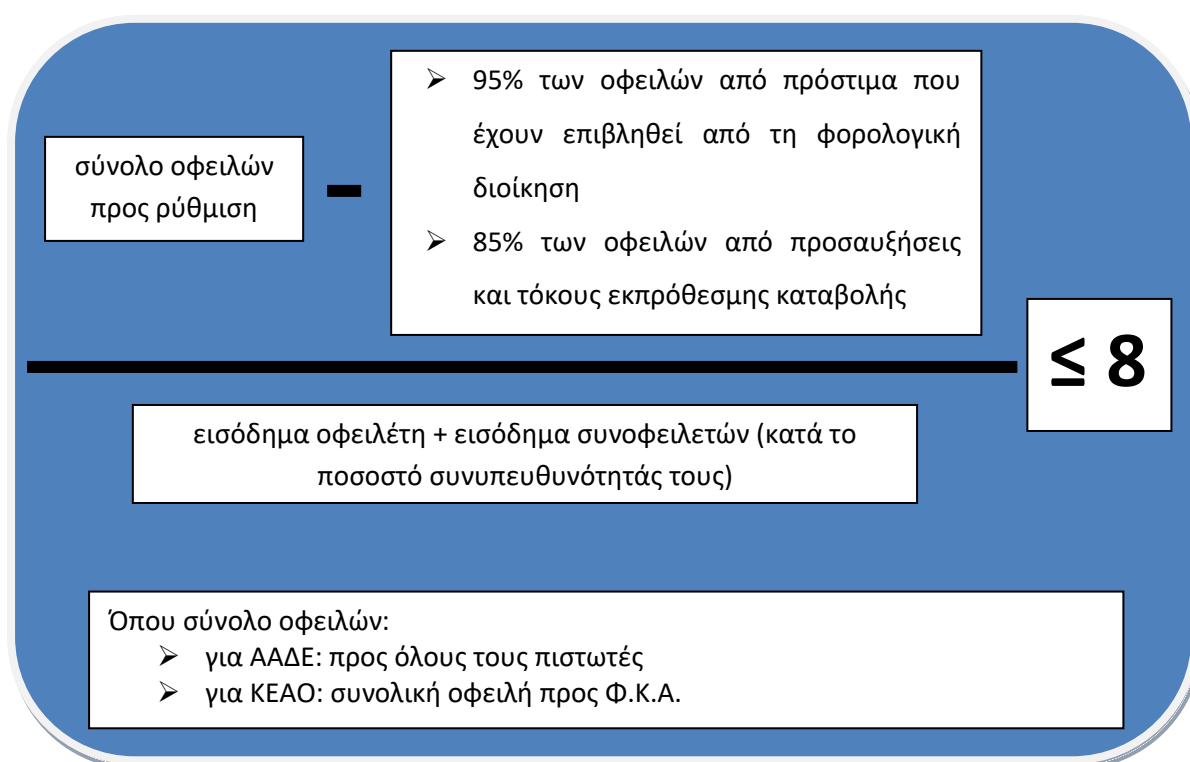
σύνολο οφειλών προς ρύθμιση

–

➢ 95% των οφειλών από πρόστιμα που έχουν επιβληθεί από τη φορολογική διοίκηση
➢ 85% των οφειλών από προσαυξήσεις και τόκους εκπρόθεσμης καταβολής

≤ 8

εισόδημα οφειλέτη + εισόδημα συνοφειλετών (κατά το ποσοστό συνυπευθυνότητάς τους)

Όπου σύνολο οφειλών:
➢ για ΑΑΔΕ: προς όλους τους πιστωτές
➢ για ΚΕΑΟ: συνολική οφειλή προς Φ.Κ.Α.